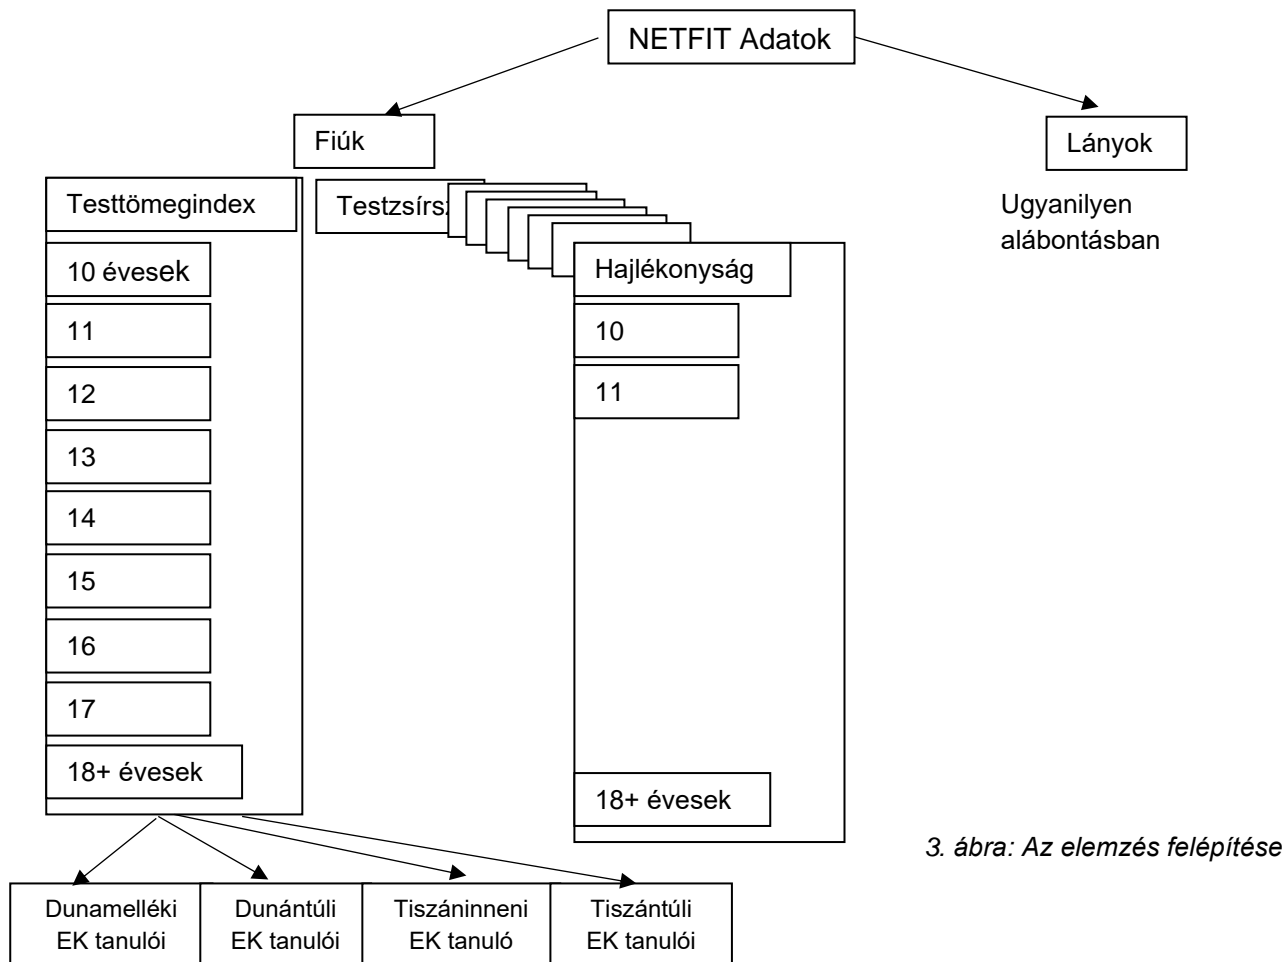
NETFIT Adatok

Fiúk

Lányok

Ugyanilyen alábontásban

Testtömegindex

10 évesek

11

12

13

14

15

16

17

18+ évesek

Testzsírsz

Hajlékonyság

10

11

18+ évesek

Dunamelléki EK tanulói

Dunántúli EK tanulói

Tiszáninneni EK tanuló

Tiszántúli EK tanulói

3. ábra: Az elemzés felépítése